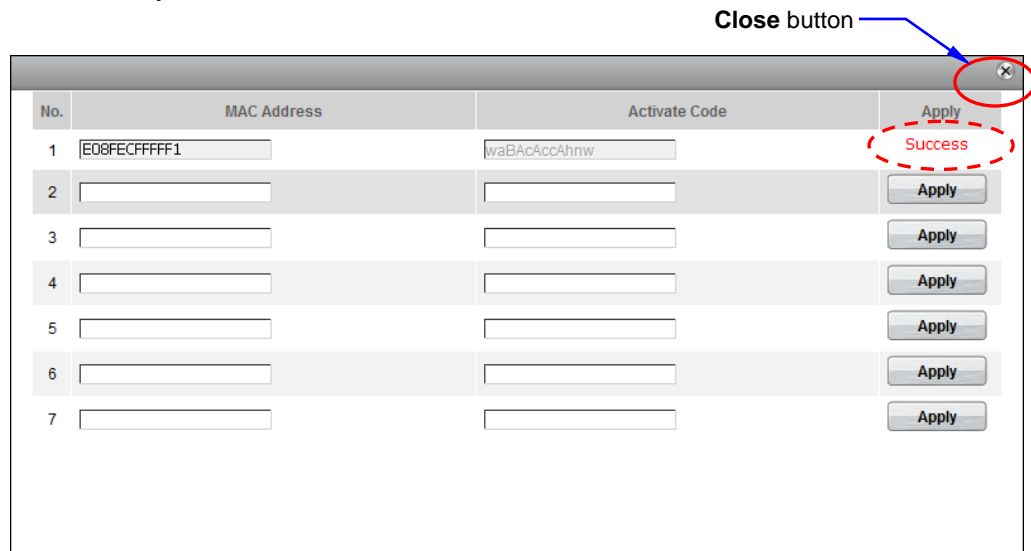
**Close** button

| No. | MAC Address | Activate Code | Apply |
|---|---|---|---|
| 1 | E08FECFFFFF1 | waBAcAccAhnw | Success |
| 2 | | | Apply |
| 3 | | | Apply |
| 4 | | | Apply |
| 5 | | | Apply |
| 6 | | | Apply |
| 7 | | | Apply |